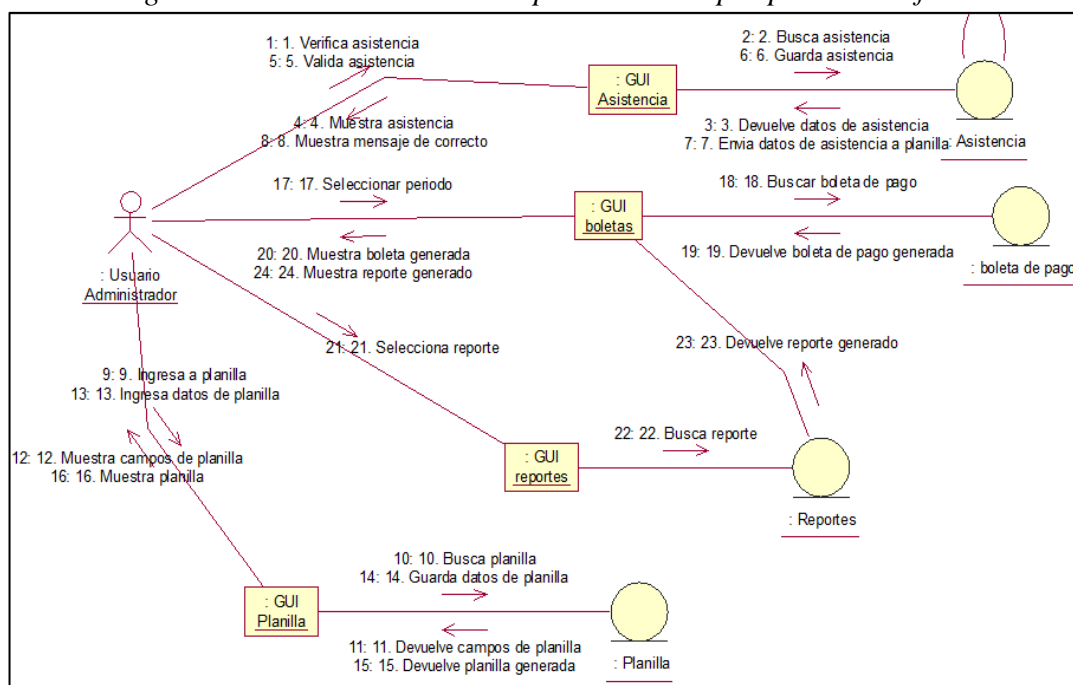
1: 1. Verifica asistencia
5: 5. Valida asistencia

: GUI
Asistencia

2: 2. Busca asistencia
6: 6. Guarda asistencia

4: 4. Muestra asistencia
8: 8. Muestra mensaje de correcto

3: 3. Devuelve datos de asistencia
7: 7. Envia datos de asistencia a planilla

: Asistencia

17: 17. Seleccionar periodo

: GUI
boletas

18: 18. Buscar boleta de pago

20: 20. Muestra boleta generada
24: 24. Muestra reporte generado

19: 19. Devuelve boleta de pago generada

: Usuario
Administrador

: boleta de pago

21: 21. Selecciona reporte

23: 23. Devuelve reporte generado

9: 9. Ingresa a planilla
13: 13. Ingresa datos de planilla

22: 22. Busca reporte

12: 12. Muestra campos de planilla
16: 16. Muestra planilla

: GUI
reportes

: Reportes

10: 10. Busca planilla
14: 14. Guarda datos de planilla

: GUI
Planilla

11: 11. Devuelve campos de planilla
15: 15. Devuelve planilla generada

: Planilla